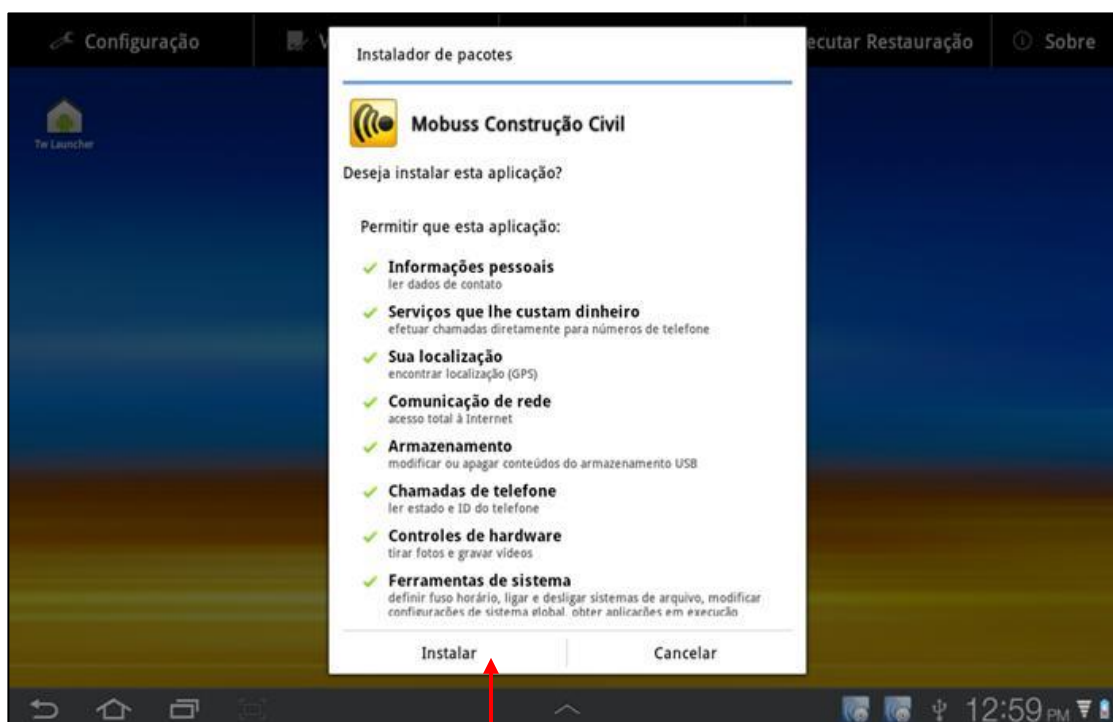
Configuração

V

ecutar Restauração

Sobre

Tw Launcher

Instalador de pacotes

Mobuss Construção Civil

Deseja instalar esta aplicação?

Permitir que esta aplicação:

Informações pessoais
ler dados de contato

Serviços que lhe custam dinheiro
efetuar chamadas diretamente para números de telefone

Sua localização
encontrar localização (GPS)

Comunicação de rede
acesso total à Internet

Armazenamento
modificar ou apagar conteúdos do armazenamento USB

Chamadas de telefone
ler estado e ID do telefone

Controles de hardware
tirar fotos e gravar vídeos

Ferramentas de sistema
definir fuso horário, ligar e desligar sistemas de arquivo, modificar configurações de sistema global, obter aplicações em execução

Instalar

Cancelar

12:59 PM